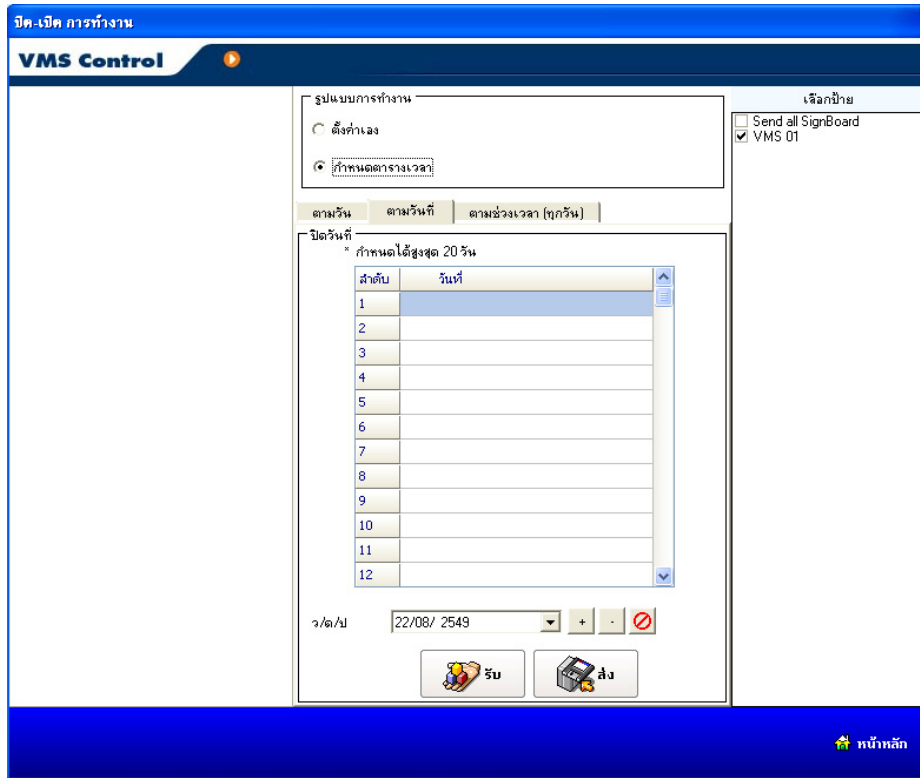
ปิด-เปิด การทำงาน

VMS Control

รูปแบบการทำงาน

ตั้งค่าเอง

กำหนดตารางเวลา

ตามวัน | ตามวันที่ | ตามช่วงเวลา (ทุกวัน)

ปิดวันที่

* กำหนดได้สูงสุด 20 วัน

| ลำดับ | วันที่ |
|---|---|
| 1 | |
| 2 | |
| 3 | |
| 4 | |
| 5 | |
| 6 | |
| 7 | |
| 8 | |
| 9 | |
| 10 | |
| 11 | |
| 12 | |

ว/ด/ป 22/08/ 2549 + -

รับ

ส่ง

เลือกป้าย

Send all SignBoard

VMS 01

หน้าหลัก